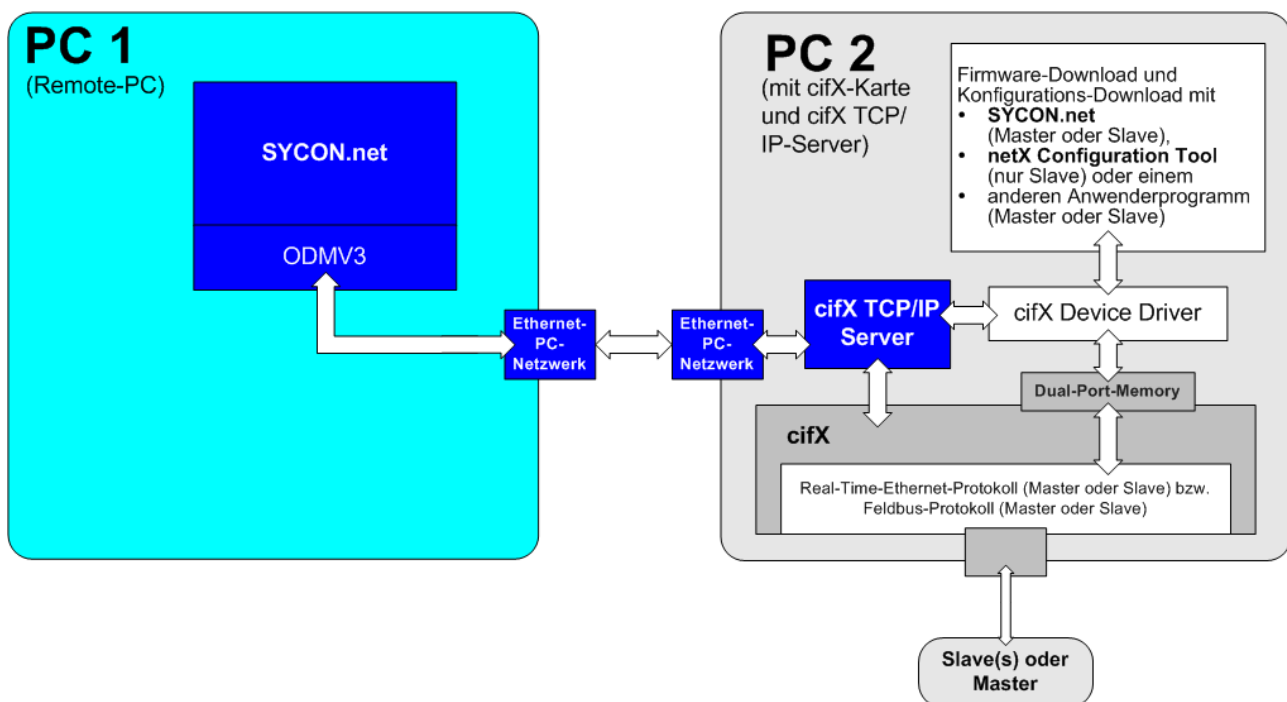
PC 1
(Remote-PC)

SYCON.net

ODMV3

Ethernet-PC-Netzwerk

Ethernet-PC-Netzwerk

PC 2
(mit cifX-Karte und cifX TCP/IP-Server)

Firmware-Download und Konfigurations-Download mit
• SYCON.net (Master oder Slave),
• netX Configuration Tool (nur Slave) oder einem
• anderen Anwenderprogramm (Master oder Slave)

cifX TCP/IP Server

cifX Device Driver

Dual-Port-Memory

cifX

Real-Time-Ethernet-Protokoll (Master oder Slave) bzw. Feldbus-Protokoll (Master oder Slave)

Slave(s) oder Master